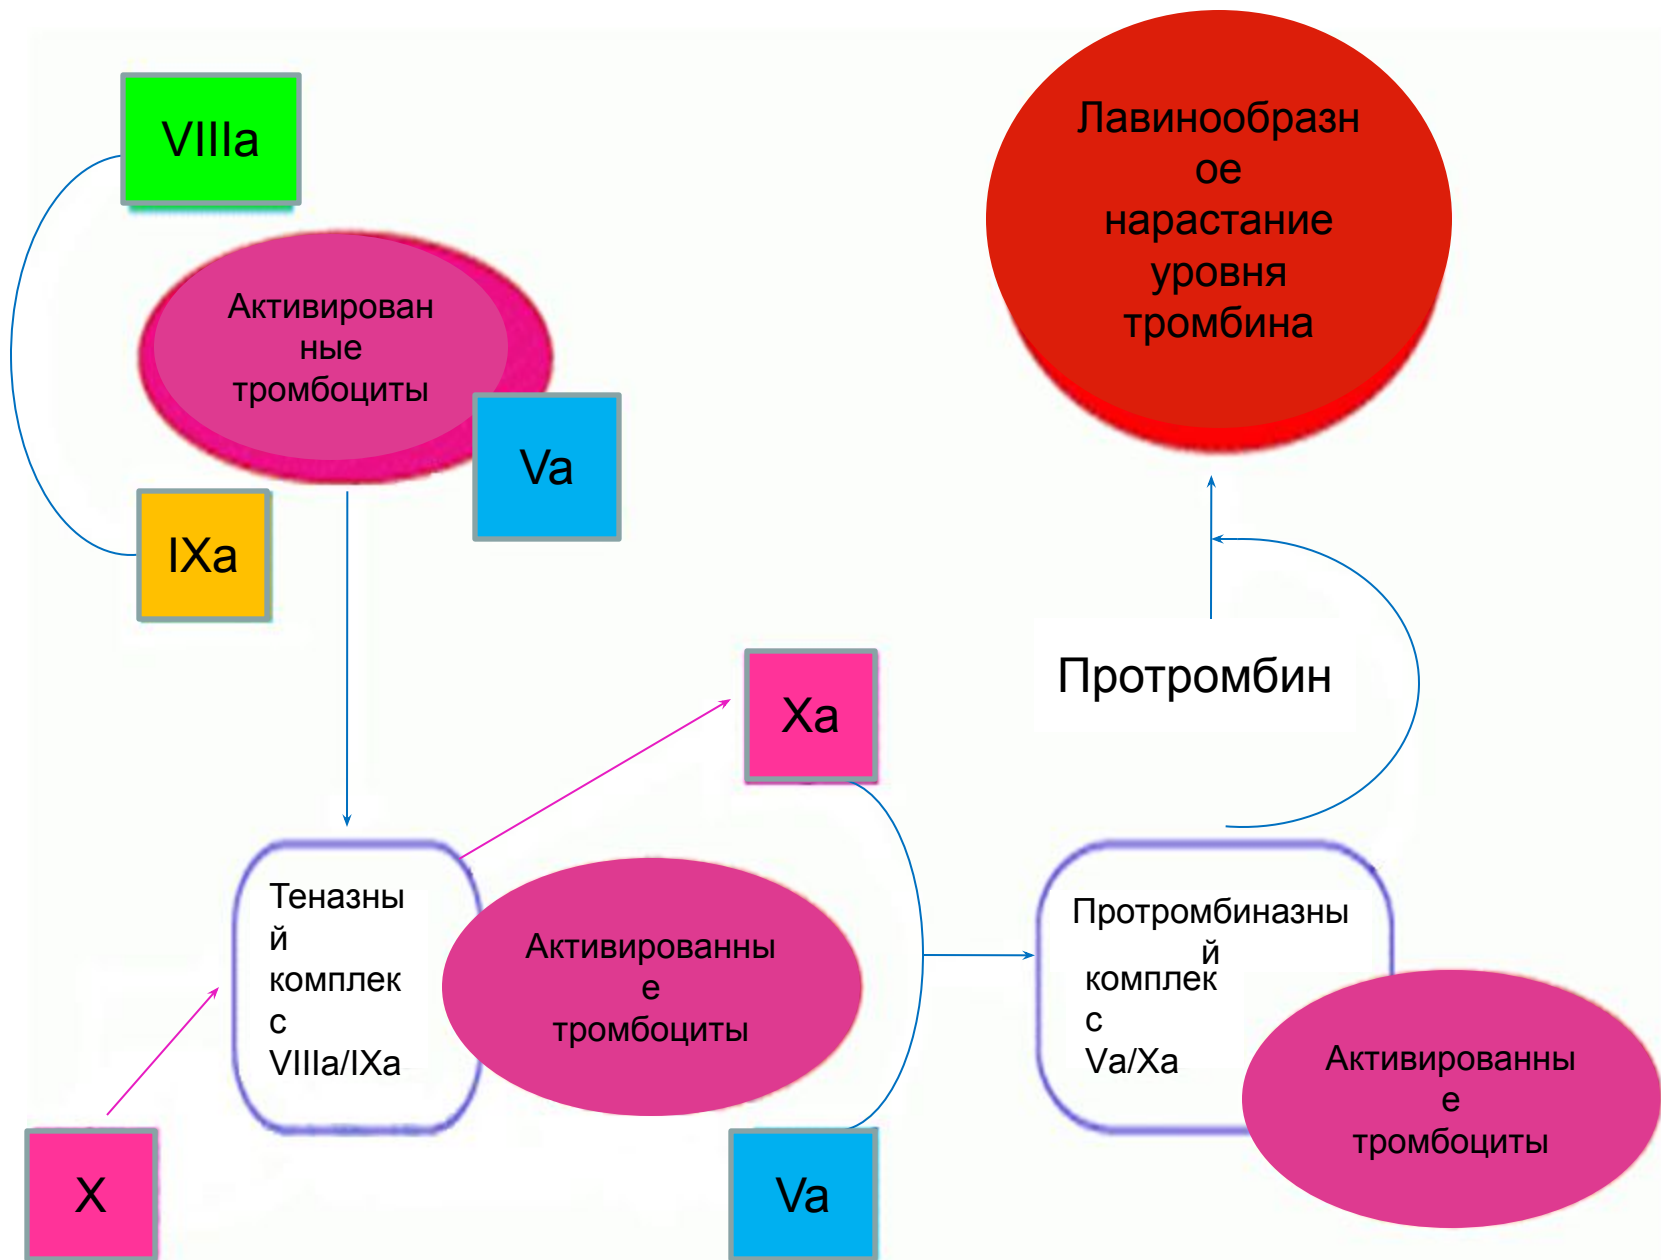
VIIIa

Активированные тромбоциты

Va

IXa

Лавинообразное нарастание уровня тромбина

Протромбин

Xa

Теназный комплекс VIIIa/IXa

Активированные тромбоциты

Протромбиназный комплекс Va/Xa

Активированные тромбоциты

X

Va